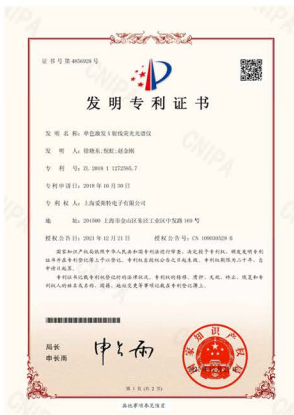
证书号第4856028号

发明专利证书

发明名称：单色激发X射线荧光光谱仪

发明人：徐艳东;倪虹;赵金刚

专利号：ZL 2018 1 1272585.7

专利申请日：2018年10月30日

专利权人：上海爱斯特电子有限公司

地址：201599 上海市金山区张堰工业区中发路169号

授权公告日：2021年12月21日　　授权公告号：CN 109030528 B

国家知识产权局依照中华人民共和国专利法经过审查，决定授予专利权，颁发发明专利证书并在专利登记簿上予以登记。专利权自授权公告之日起生效。专利权期限为二十年，自申请日起算。

专利证书记载专利权登记时的法律状况。专利权的转移、质押、无效、终止、恢复和专利权人的姓名或名称、国籍、地址变更等事项记载在专利登记簿上。

局长
申长雨

第1页（共2页）

CNIPA

其他事项参见续页